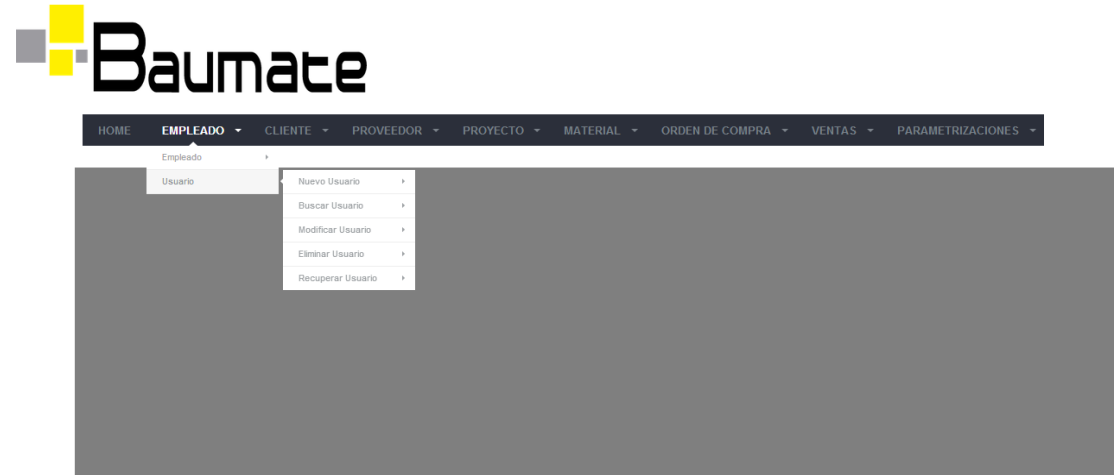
Baumate

HOME EMPLEADO CLIENTE PROVEEDOR PROYECTO MATERIAL ORDEN DE COMPRA VENTAS PARAMETRIZACIONES

Empleado
Usuario

Nuevo Usuario
Buscar Usuario
Modificar Usuario
Eliminar Usuario
Recuperar Usuario